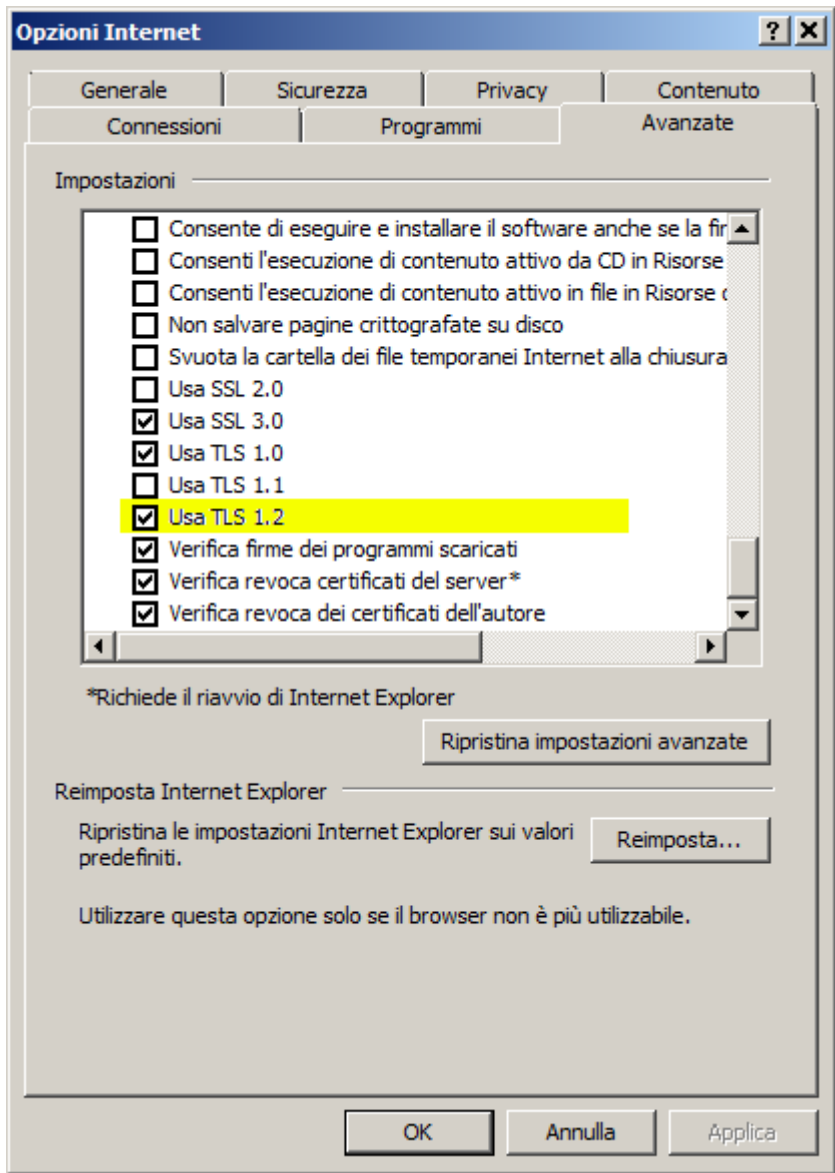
Opzioni Internet ? X

Generale | Sicurezza | Privacy | Contenuto
Connessioni | Programmi | Avanzate

Impostazioni

Consente di eseguire e installare il software anche se la fir
Consenti l'esecuzione di contenuto attivo da CD in Risorse
Consenti l'esecuzione di contenuto attivo in file in Risorse c
Non salvare pagine crittografate su disco
Svuota la cartella dei file temporanei Internet alla chiusura
Usa SSL 2.0
Usa SSL 3.0
Usa TLS 1.0
Usa TLS 1.1
Usa TLS 1.2
Verifica firme dei programmi scaricati
Verifica revoca certificati del server*
Verifica revoca dei certificati dell'autore

*Richiede il riavvio di Internet Explorer

Ripristina impostazioni avanzate

Reimposta Internet Explorer

Ripristina le impostazioni Internet Explorer sui valori predefiniti.

Reimposta...

Utilizzare questa opzione solo se il browser non è più utilizzabile.

OK | Annulla | Applica